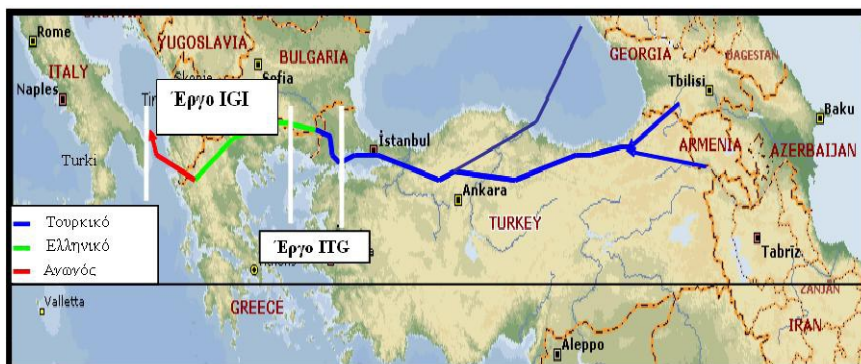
Rome
YUGOSLAVIA
BULGARIA
GEORGIA
DAGESTAN
ITALY
Skopje
Sofia
Tbilisi
Naples
Tir
Έργο IGI
Baku
İstanbul
ARMENIA
AZERBAIJAN
Turki
Ankara
TURKEY
Τουρκικό
Ελληνικό
Έργο ITG
Αγωγός
Tabriz
ZANJAN
Valletta
GREECE
IRAN
Aleppo